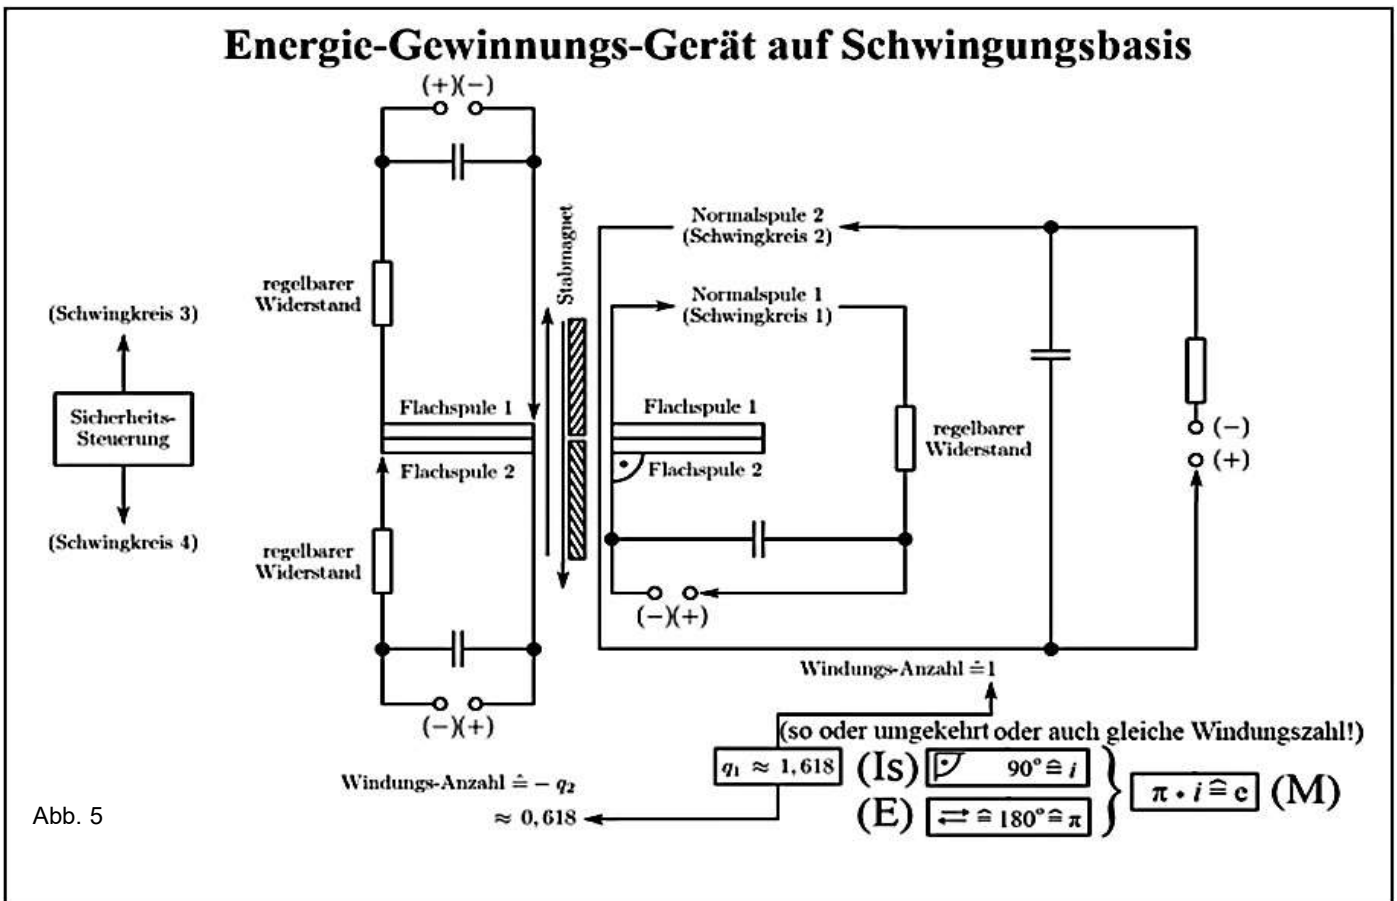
Energie-Gewinnungs-Gerät auf Schwingungsbasis

(+)(−)

Stabmagnet

Normalspule 2 (Schwingkreis 2)

Normalspule 1 (Schwingkreis 1)

(Schwingkreis 3)

regelbarer Widerstand

Sicherheits-Steuerung

Flachspule 1

Flachspule 2

Flachspule 1

Flachspule 2

regelbarer Widerstand

(−)

(+)

(Schwingkreis 4)

regelbarer Widerstand

(−)(+)

(−)(+)

Windungs-Anzahl $\doteq 1$

(so oder umgekehrt oder auch gleiche Windungszahl!)

$q_1 \approx 1,618$ (Is) $90° \mathrel{\widehat{=}} i$

Windungs-Anzahl $\mathrel{\widehat{=}} -q_2$

$\approx 0,618$ (E) $\rightleftarrows \mathrel{\widehat{=}} 180° \mathrel{\widehat{=}} \pi$

$\pi \cdot i \mathrel{\widehat{=}} c$ (M)

Abb. 5